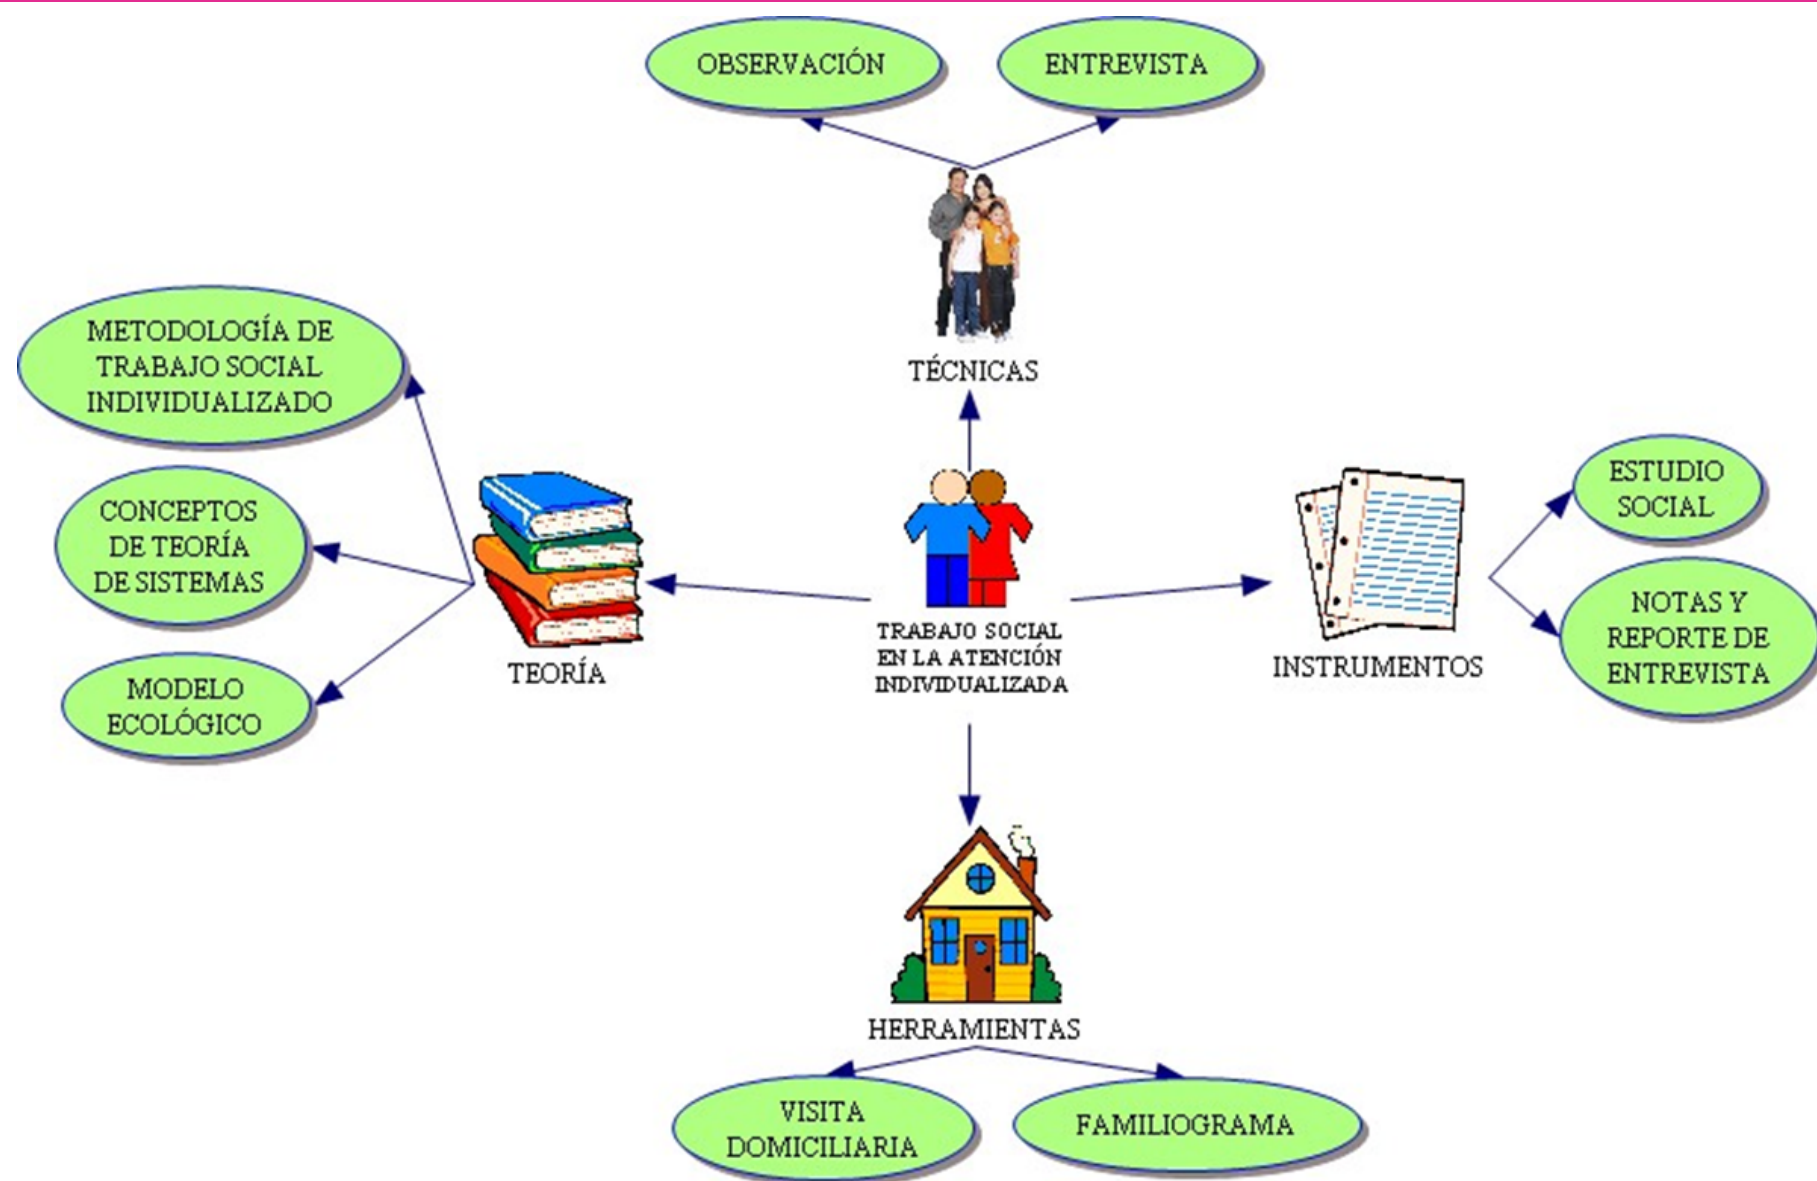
OBSERVACIÓN

ENTREVISTA

TÉCNICAS

METODOLOGÍA DE TRABAJO SOCIAL INDIVIDUALIZADO

CONCEPTOS DE TEORÍA DE SISTEMAS

MODELO ECOLÓGICO

TEORÍA

TRABAJO SOCIAL EN LA ATENCIÓN INDIVIDUALIZADA

INSTRUMENTOS

ESTUDIO SOCIAL

NOTAS Y REPORTE DE ENTREVISTA

HERRAMIENTAS

VISITA DOMICILIARIA

FAMILIOGRAMA